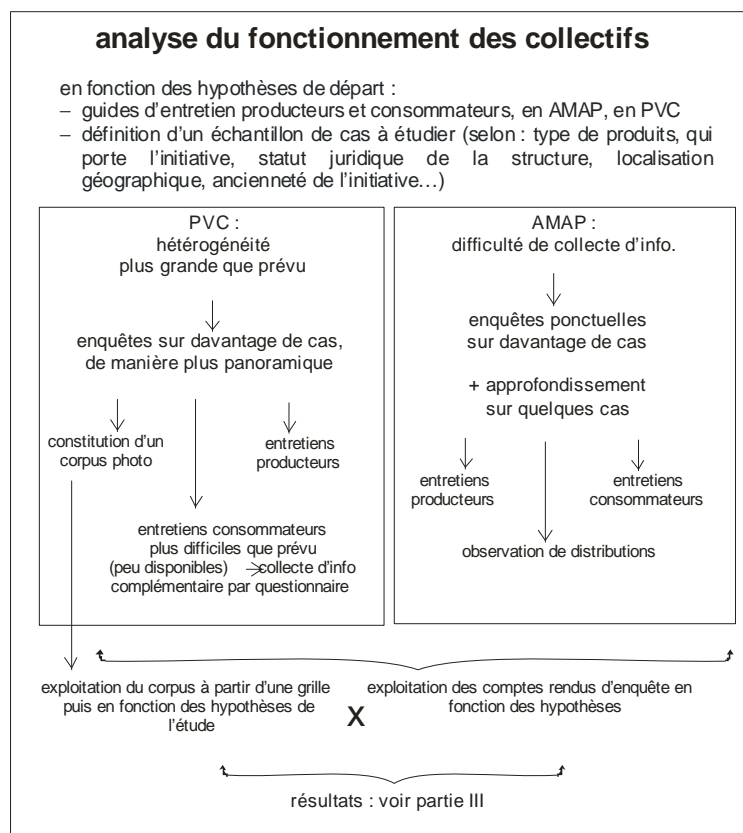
analyse du fonctionnement des collectifs

en fonction des hypothèses de départ :
– guides d'entretien producteurs et consommateurs, en AMAP, en PVC
– définition d'un échantillon de cas à étudier (selon : type de produits, qui porte l'initiative, statut juridique de la structure, localisation géographique, ancienneté de l'initiative…)

PVC :
hétérogénéité
plus grande que prévu

enquêtes sur davantage de cas, de manière plus panoramique

constitution d'un corpus photo

entretiens producteurs

entretiens consommateurs plus difficiles que prévu (peu disponibles) → collecte d'info complémentaire par questionnaire

AMAP :
difficulté de collecte d'info.

enquêtes ponctuelles sur davantage de cas

+ approfondissement sur quelques cas

entretiens producteurs

entretiens consommateurs

observation de distributions

exploitation du corpus à partir d'une grille puis en fonction des hypothèses de l'étude

X

exploitation des comptes rendus d'enquête en fonction des hypothèses

résultats : voir partie III